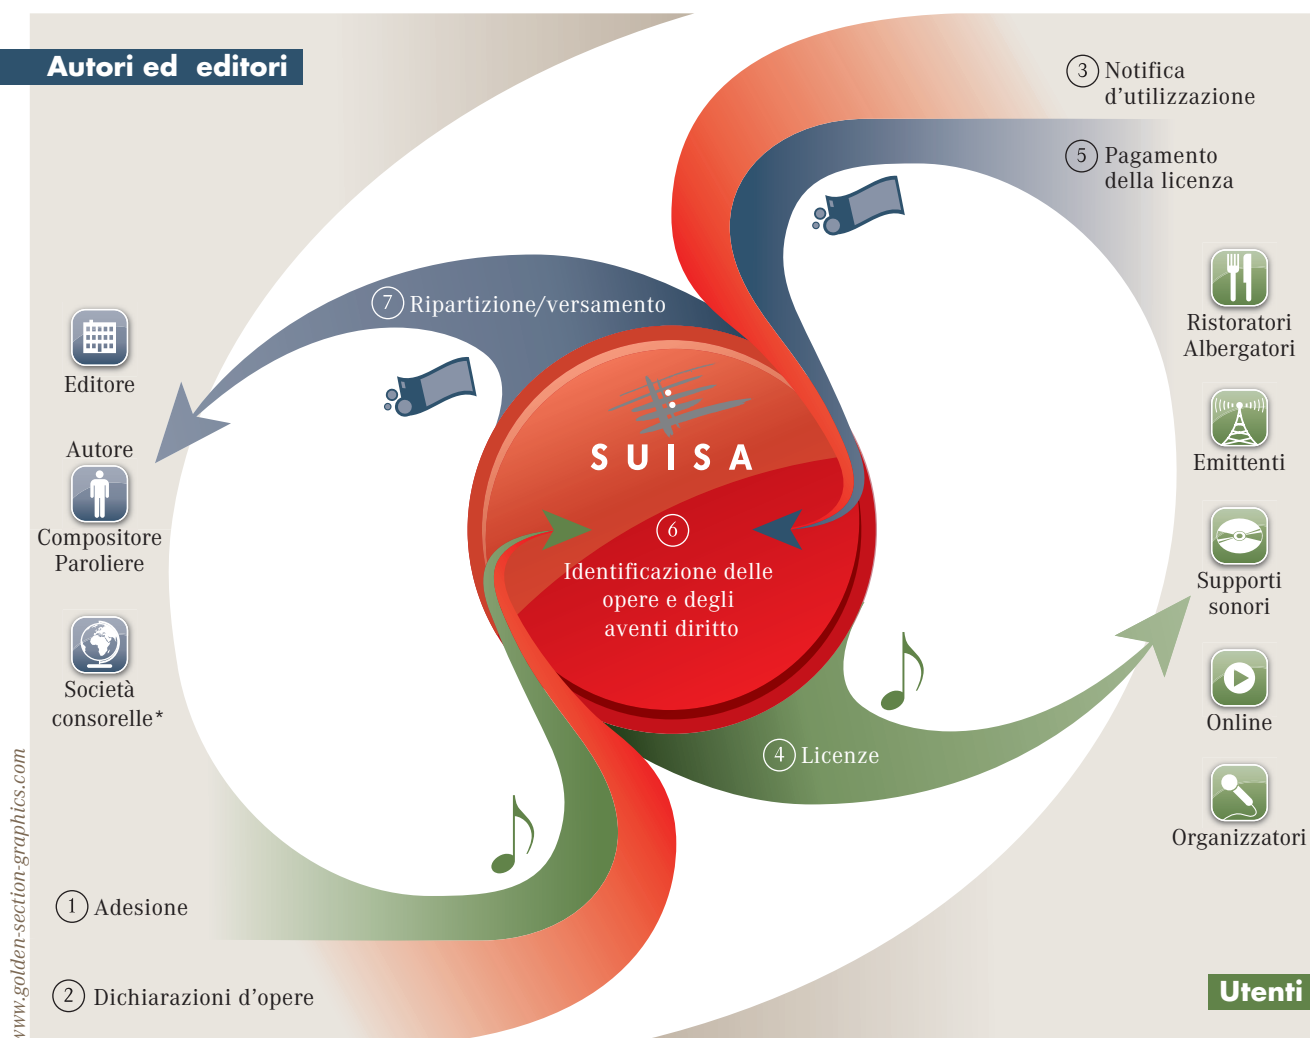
Autori ed editori

③ Notifica d'utilizzazione

⑤ Pagamento della licenza

⑦ Ripartizione/versamento

Editore

Autore

Compositore
Paroliere

Società consorelle*

SUISA

⑥ Identificazione delle opere e degli aventi diritto

Ristoratori
Albergatori

Emittenti

Supporti sonori

Online

Organizzatori

④ Licenze

① Adesione

② Dichiarazioni d'opere

Utenti

www.golden-section-graphics.com